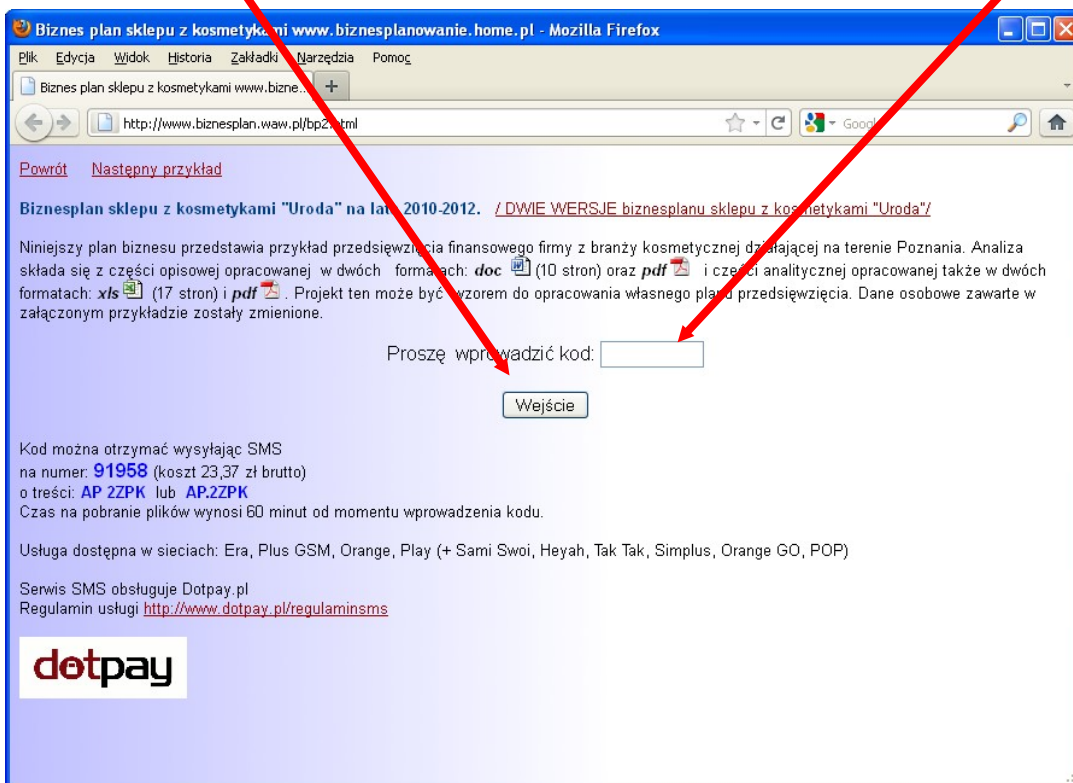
Biznes plan sklepu z kosmetyk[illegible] www.biznesplanowanie.home.pl - Mozilla Firefox

Plik Edycja Widok Historia Zakładki Narzędzia Pomoc

Biznes plan sklepu z kosmetykami www.bizne...

http://www.biznesplan.waw.pl/bp2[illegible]tml

Google

Powrót Następny przykład

Biznesplan sklepu z kosmetykami "Uroda" na la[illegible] 2010-2012. / DWIE WERSJE biznesplanu sklepu z ko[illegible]metykami "Uroda"/

Niniejszy plan biznesu przedstawia przykład przedsięwzi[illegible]cia finansowego firmy z branży kosmetycznej dz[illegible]łającej na terenie Poznania. Analiza składa się z części opisowej opracowanej w dwóch forma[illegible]ach: doc (10 stron) oraz pdf i cz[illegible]ci analitycznej opracowanej także w dwóch formatach: xls (17 stron) i pdf. Projekt ten może być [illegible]wzorem do opracowania własnego pla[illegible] przedsięwzięcia. Dane osobowe zawarte w załączonym przykładzie zostały zmienione.

Proszę wpr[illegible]wadzić kod:

Wejście

Kod można otrzymać wysyłając SMS
na numer: 91958 (koszt 23,37 zł brutto)
o treści: AP 2ZPK lub AP.2ZPK
Czas na pobranie plików wynosi 60 minut od momentu wprowadzenia kodu.

Usługa dostępna w sieciach: Era, Plus GSM, Orange, Play (+ Sami Swoi, Heyah, Tak Tak, Simplus, Orange GO, POP)

Serwis SMS obsługuje Dotpay.pl
Regulamin usługi http://www.dotpay.pl/regulaminsms

dotpay